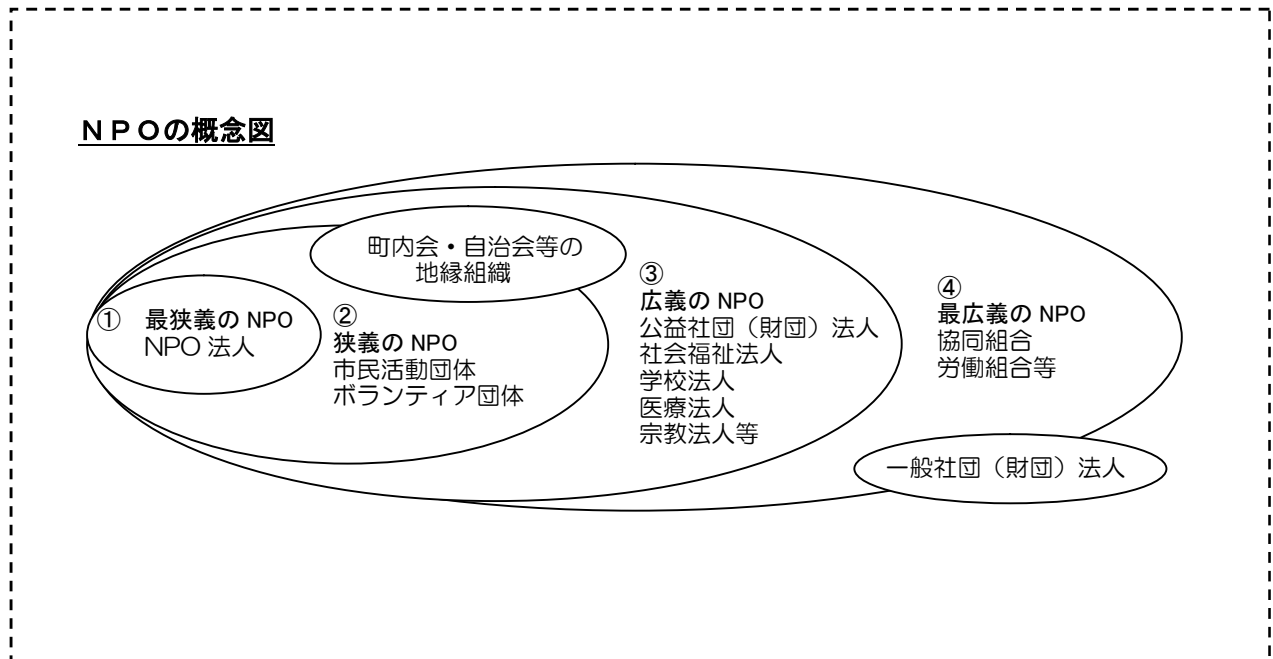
ＮＰＯの概念図

町内会・自治会等の地縁組織

① 最狭義の NPO
NPO 法人

②
狭義の NPO
市民活動団体
ボランティア団体

③
広義の NPO
公益社団（財団）法人
社会福祉法人
学校法人
医療法人
宗教法人等

④
最広義の NPO
協同組合
労働組合等

一般社団（財団）法人